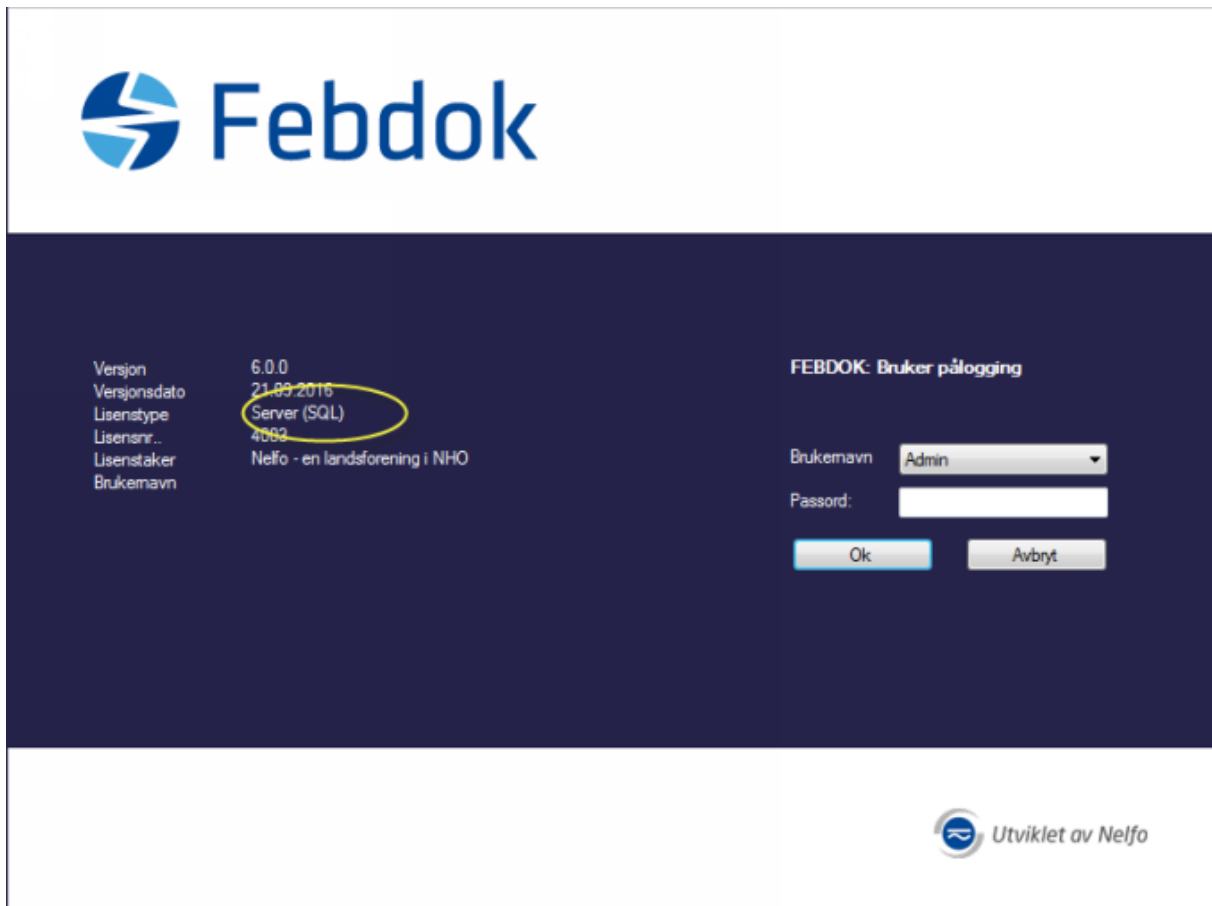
Febdok

| | |
|---|---|
| Versjon | 6.0.0 |
| Versjonsdato | 21.09.2016 |
| Lisenstype | Server (SQL) |
| Lisensnr.. | 4003 |
| Lisenstaker | Nelfo - en landsforening i NHO |
| Brukernavn | |

FEBDOK: Bruker pålogging

Brukernavn Admin

Passord:

Ok

Avbryt

Utviklet av Nelfo